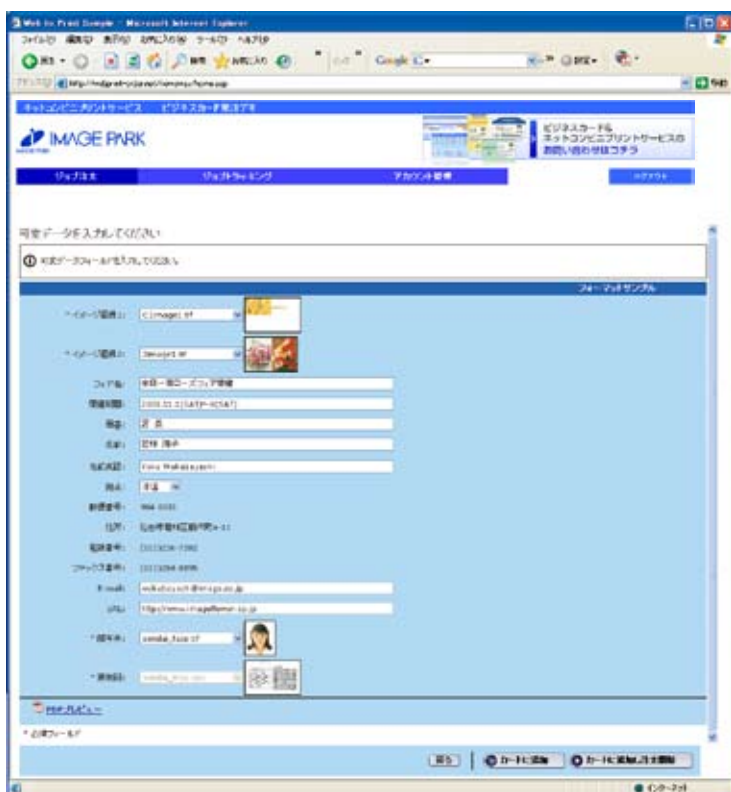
Web to Print Sample - Microsoft Internet Explorer

ファイル(F) 編集(E) 表示(V) お気に入り(A) ツール(T) ヘルプ(H)

Google G-

IMAGE PARK

ビジネスカード&ネットコンビニプリントサービスのお問い合わせはコチラ

ジョブ入力　ジョブトラッキング　アカウント管理　ログアウト

可変データを入力してください

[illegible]

フォーマットサンプル

*イメージ選択1: C:/image1.tif

*イメージ選択2: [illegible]

フェア名: 余目一番ローズフェア開催

開催期間: 2005.11.1(SAT)〜6(SAT)

部署: 営業

名前: 宮崎 勝子

名前英語: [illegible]

肩書: 店長

郵便番号: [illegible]

住所: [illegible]

電話番号: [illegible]

ファックス番号: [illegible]

E-mail: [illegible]

URL: http://www.imagepark.co.jp

*顔写真: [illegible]

*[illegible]: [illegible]

PDFプレビュー

* 必須フィールド

戻る　カートに追加　カートに追加し注文開始

インターネット